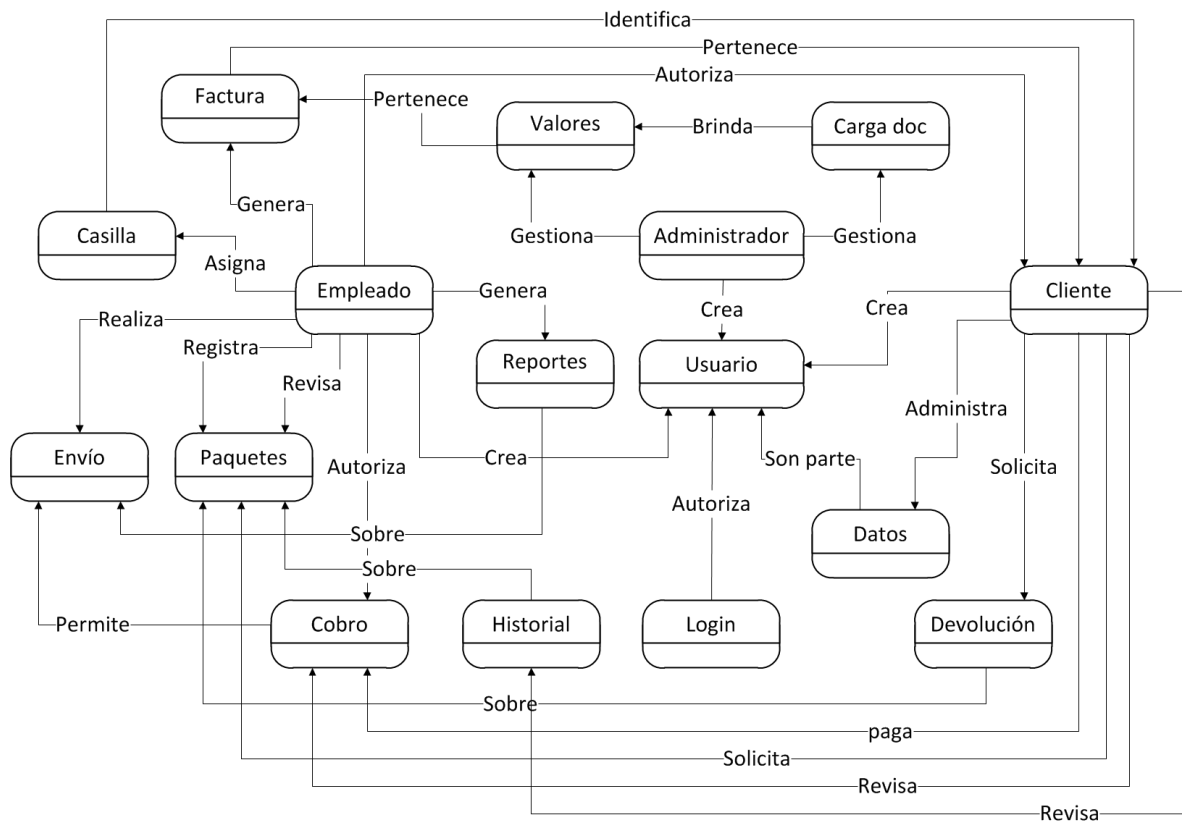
Identifica
Pertenece
Autoriza
Factura
Pertenece
Valores
Brinda
Carga doc
Genera
Casilla
Gestiona
Administrador
Gestiona
Asigna
Empleado
Genera
Cliente
Crea
Crea
Realiza
Registra
Reportes
Usuario
Revisa
Administra
Envío
Paquetes
Autoriza
Crea
Son parte
Solicita
Autoriza
Sobre
Datos
Sobre
Permite
Cobro
Historial
Login
Devolución
Sobre
paga
Solicita
Revisa
Revisa